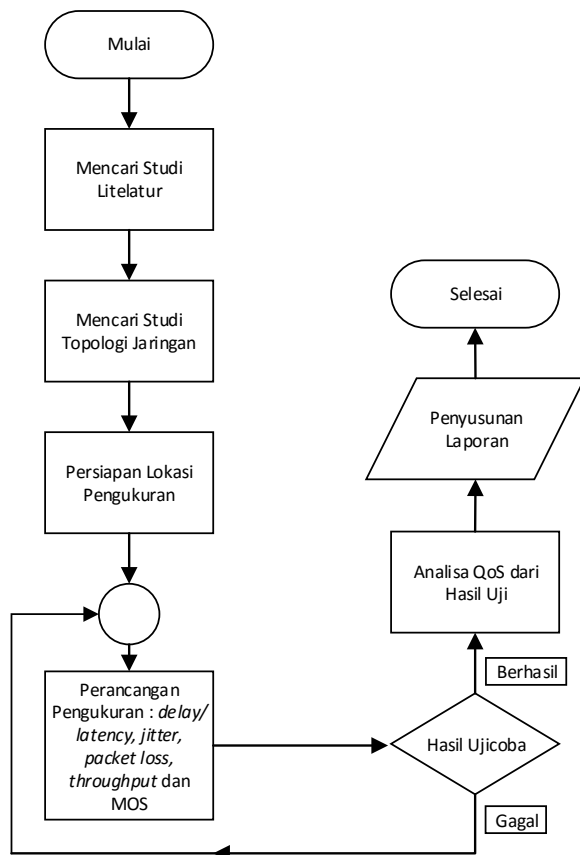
Mulai

Mencari Studi Litelatur

Mencari Studi Topologi Jaringan

Persiapan Lokasi Pengukuran

Perancangan Pengukuran : *delay/ latency, jitter, packet loss, throughput* dan MOS

Hasil Ujicoba

Berhasil

Gagal

Analisa QoS dari Hasil Uji

Penyusunan Laporan

Selesai